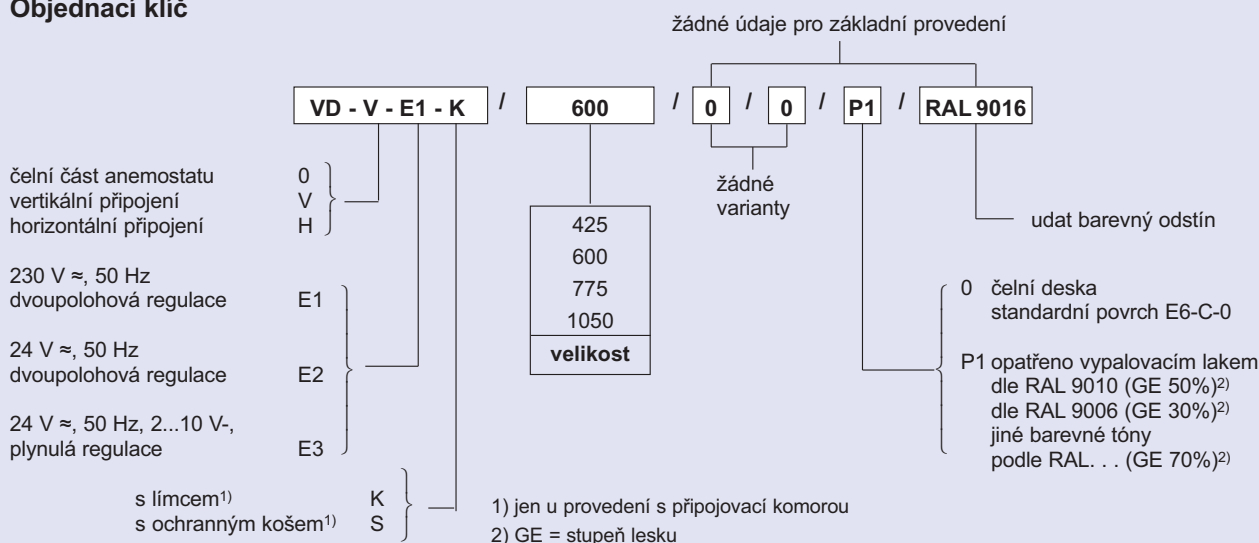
Objednací klíč

žádné údaje pro základní provedení

VD - V - E1 - K / 600 / 0 / 0 / P1 / RAL 9016

čelní část anemostatu 0
vertikální připojení V
horizontální připojení H

žádné varianty

425
600
775
1050
velikost

udat barevný odstín

230 V ≈, 50 Hz
dvoupolohová regulace E1

24 V ≈, 50 Hz
dvoupolohová regulace E2

24 V ≈, 50 Hz, 2...10 V-,
plynulá regulace E3

0 čelní deska
standardní povrch E6-C-0

P1 opatřeno vypalovacím lakem
dle RAL 9010 (GE 50%)$^{2)}$
dle RAL 9006 (GE 30%)$^{2)}$
jiné barevné tóny
podle RAL. . . (GE 70%)$^{2)}$

s límcem$^{1)}$ K
s ochranným košem$^{1)}$ S

1) jen u provedení s připojovací komorou
2) GE = stupeň lesku